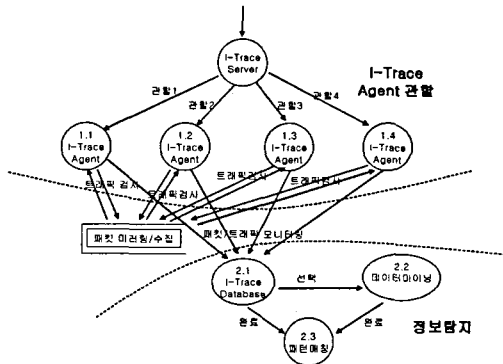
I-Trace Server

I-Trace Agent 관할

관할1
관할2
관할3
관할4

1.1 I-Trace Agent
1.2 I-Trace Agent
1.3 I-Trace Agent
1.4 I-Trace Agent

트래픽 검사
트래픽검사
트래픽검사
트래픽검사

패킷 미러링/수집

패킷/트래픽 모니터링

2.1 I-Trace Database

선택

2.2 데이터마이닝

완료
완료

2.3 패턴매칭

정보탐지